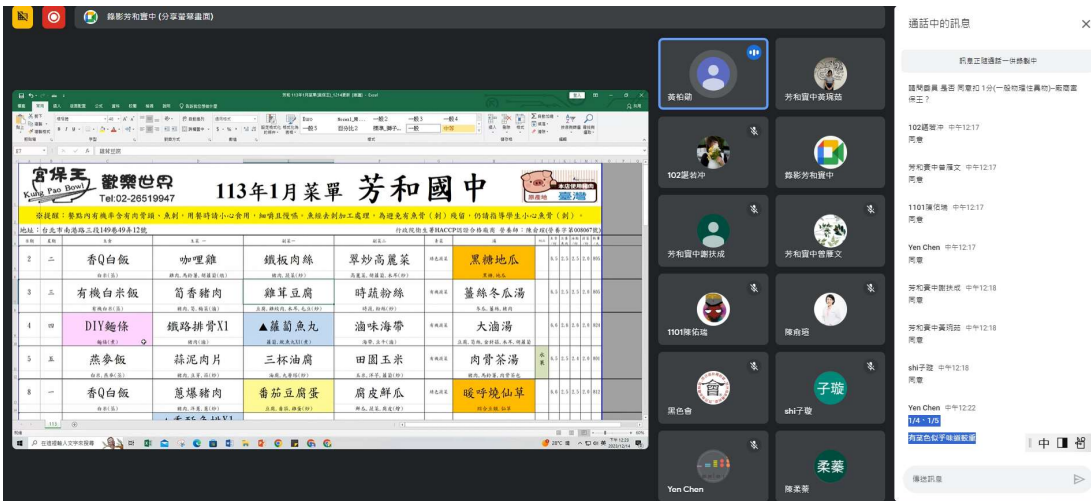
錄影芳和實中 (分享螢幕畫面)

宮保王 Kung Pao Bowl
歡樂世界
Tel:02-26519947
113年1月菜單 芳和國中
本店使用國產豬肉 臺灣

地址：台北市南港路三段149巷49弄12號

| 日 | 星期 | 主食 | 主菜一 | 副菜一 | 副菜二 | | 湯 |
|---|---|---|---|---|---|---|---|
| 2 | 二 | 香Q白飯 | 咖哩雞 | 鐵板肉絲 | 翠炒高麗菜 | | 黑糖地瓜 |
| 3 | 三 | 有機白米飯 | 筍香豬肉 | 雞茸豆腐 | 時蔬粉絲 | | 薑絲冬瓜湯 |
| 4 | 四 | DIY麵條 | 鐵路排骨X1 | ▲蘿蔔魚丸 | 滷味海帶 | | 大滷湯 |
| 5 | 五 | 燕麥飯 | 蒜泥肉片 | 三杯油腐 | 田園玉米 | | 肉骨茶湯 |
| 8 | 一 | 香Q白飯 | 蔥爆豬肉 | 番茄豆腐蛋 | 腐皮鮮瓜 | | 暖呼燒仙草 |

黃柏勳
芳和實中黃琬茹
102鄧若沖
錄影芳和實中
芳和實中謝扶成
芳和實中曾雁文
1101陳佑瑞
陳宥珉
黑色會
shi子璇
子璇
Yen Chen
柔蓁
陳柔蓁

通話中的訊息
訊息正隨通話一併錄製中
請問要員 馬西 同意扣 1分(一般物種性異物)–期限爾保王？
102鄧若沖 中午12:17
同意
芳和實中曾雁文 中午12:17
同意
1101陳佑瑞 中午12:17
同意
Yen Chen 中午12:17
同意
芳和實中謝扶成 中午12:18
同意
芳和實中黃琬茹 中午12:18
同意
shi子璇 中午12:18
同意
Yen Chen 中午12:22
1/4 - 1/5
肉菜色似乎味道較差
傳送訊息